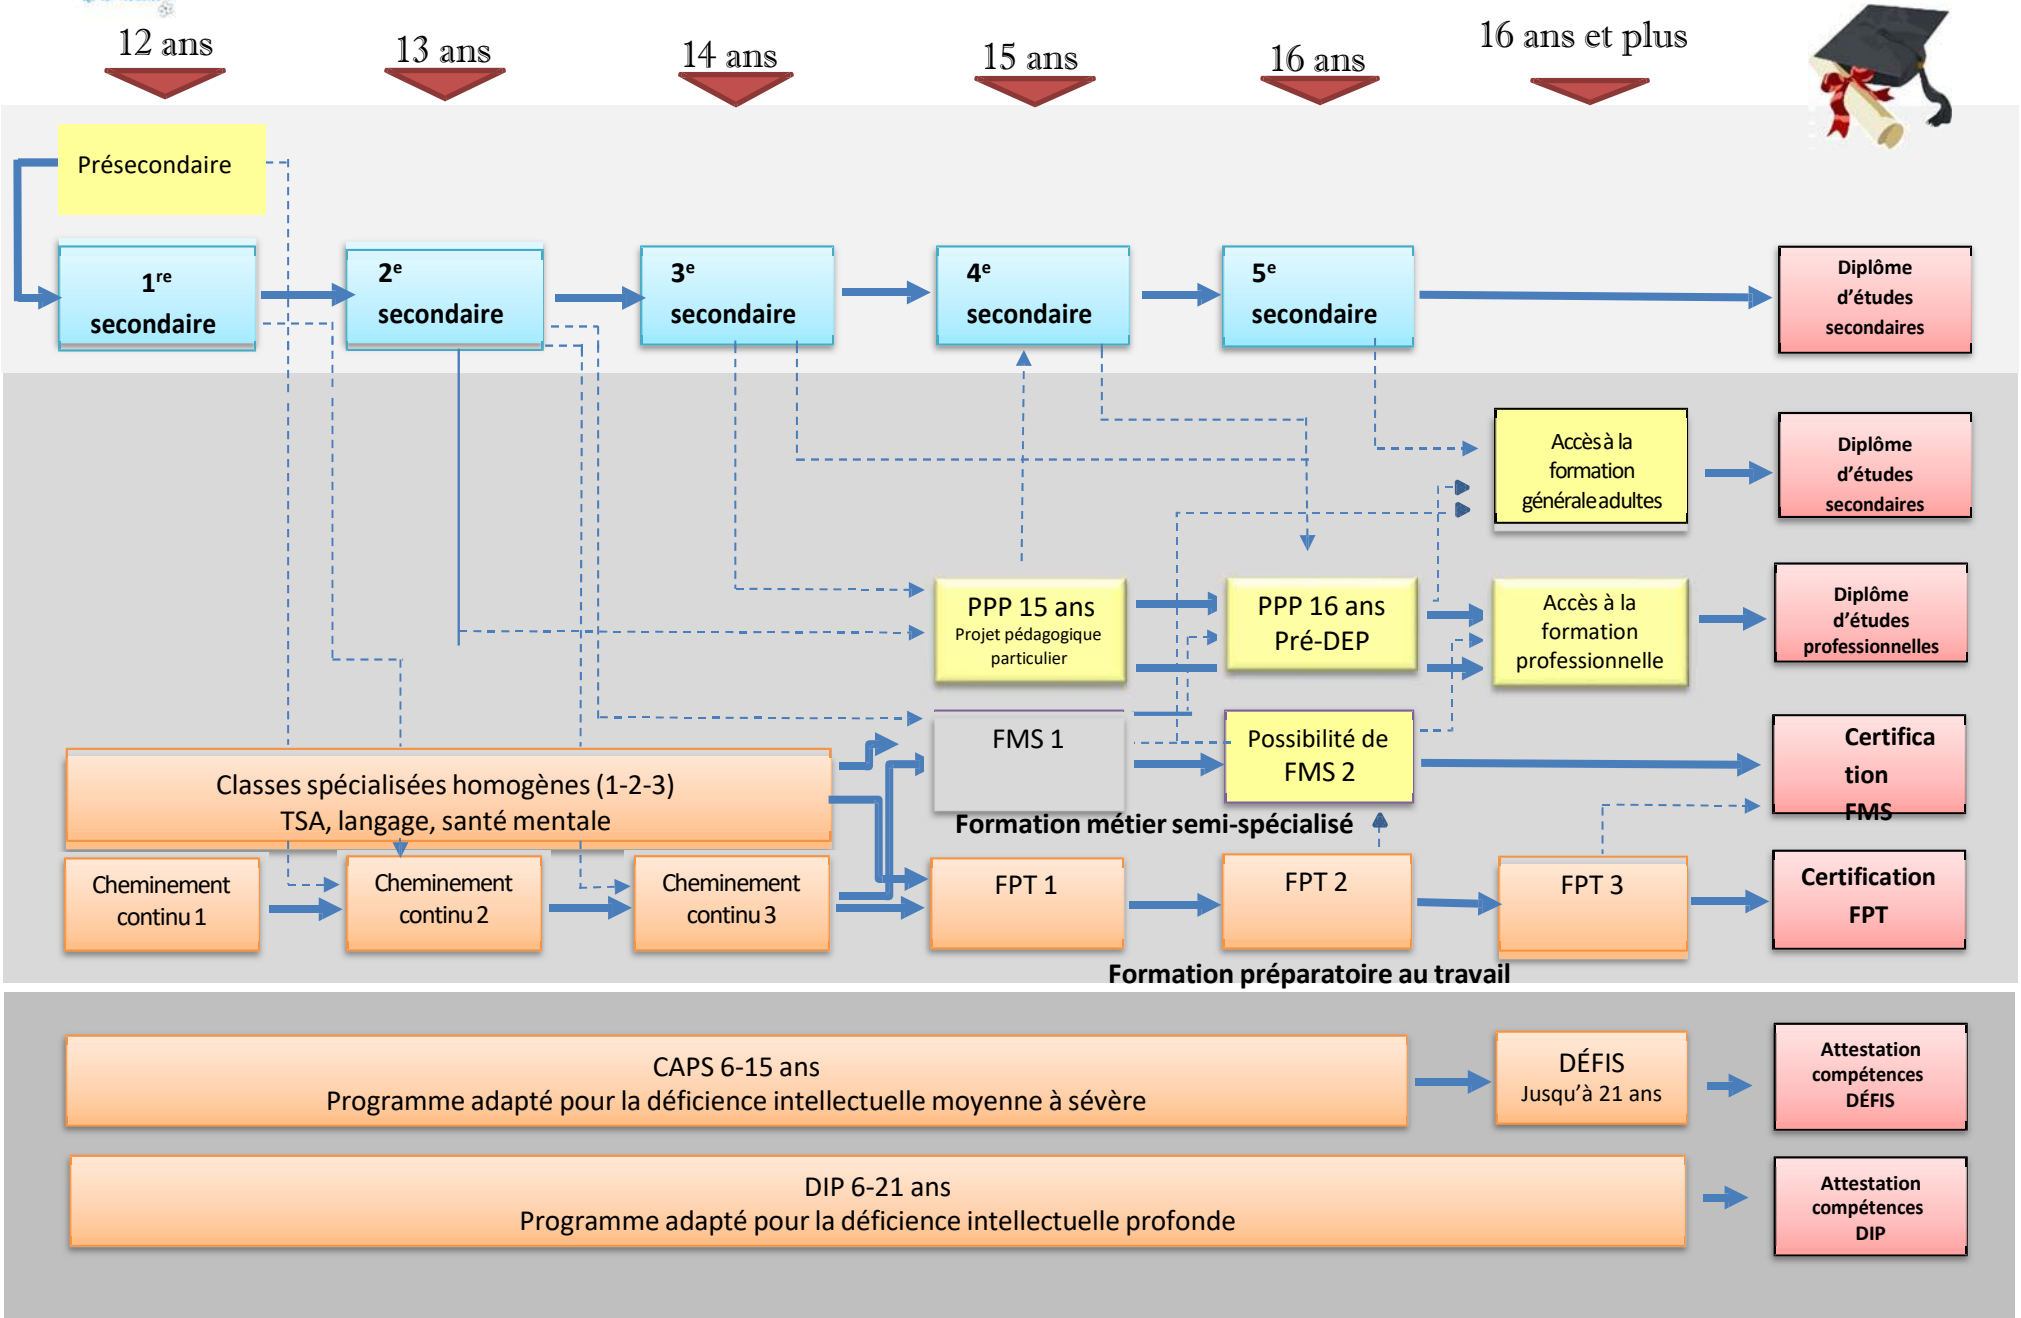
12 ans

13 ans

14 ans

15 ans

16 ans

16 ans et plus

Présecondaire

$1^{re}$ secondaire

$2^{e}$ secondaire

$3^{e}$ secondaire

$4^{e}$ secondaire

$5^{e}$ secondaire

Diplôme d'études secondaires

Accès à la formation générale adultes

Diplôme d'études secondaires

PPP 15 ans
Projet pédagogique particulier

PPP 16 ans
Pré-DEP

Accès à la formation professionnelle

Diplôme d'études professionnelles

FMS 1

Possibilité de FMS 2

Certifica tion FMS

Classes spécialisées homogènes (1-2-3)
TSA, langage, santé mentale

Formation métier semi-spécialisé

Cheminement continu 1

Cheminement continu 2

Cheminement continu 3

FPT 1

FPT 2

FPT 3

Certification FPT

Formation préparatoire au travail

CAPS 6-15 ans
Programme adapté pour la déficience intellectuelle moyenne à sévère

DÉFIS
Jusqu'à 21 ans

Attestation compétences DÉFIS

DIP 6-21 ans
Programme adapté pour la déficience intellectuelle profonde

Attestation compétences DIP